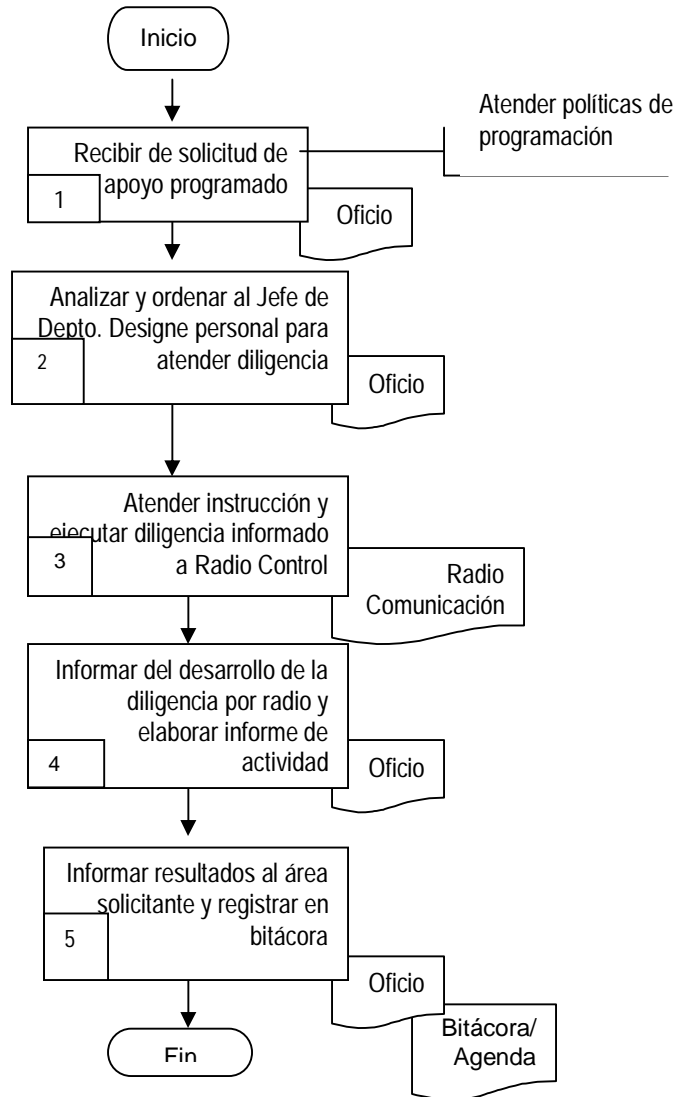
Inicio

Recibir de solicitud de apoyo programado

1

Atender políticas de programación

Oficio

Analizar y ordenar al Jefe de Depto. Designe personal para atender diligencia

2

Oficio

Atender instrucción y ejecutar diligencia informado a Radio Control

3

Radio Comunicación

Informar del desarrollo de la diligencia por radio y elaborar informe de actividad

4

Oficio

Informar resultados al área solicitante y registrar en bitácora

5

Oficio

Bitácora/ Agenda

Fin